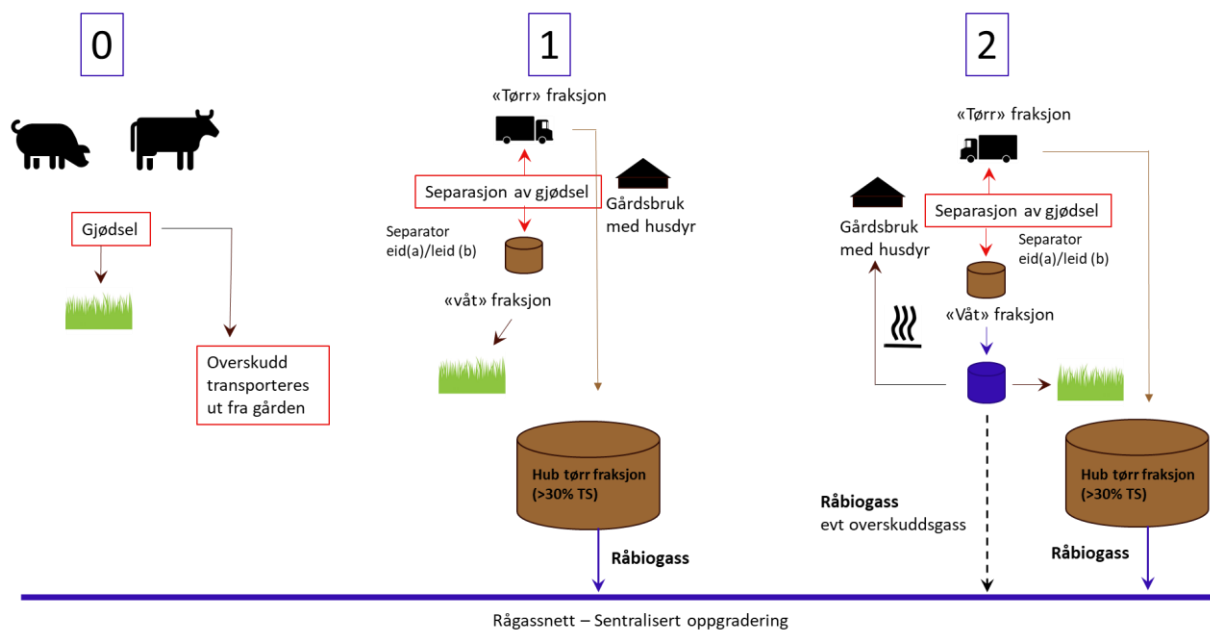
0

Gjødsel

Overskudd transporteres ut fra gården

1

«Tørr» fraksjon

Separasjon av gjødsel

Gårdsbruk med husdyr

Separator eid(a)/leid (b)

«våt» fraksjon

Hub tørr fraksjon (>30% TS)

Råbiogass

2

«Tørr» fraksjon

Gårdsbruk med husdyr

Separasjon av gjødsel

Separator eid(a)/leid (b)

«Våt» fraksjon

Råbiogass evt overskuddsgass

Hub tørr fraksjon (>30% TS)

Råbiogass

Rågassnett – Sentralisert oppgradering